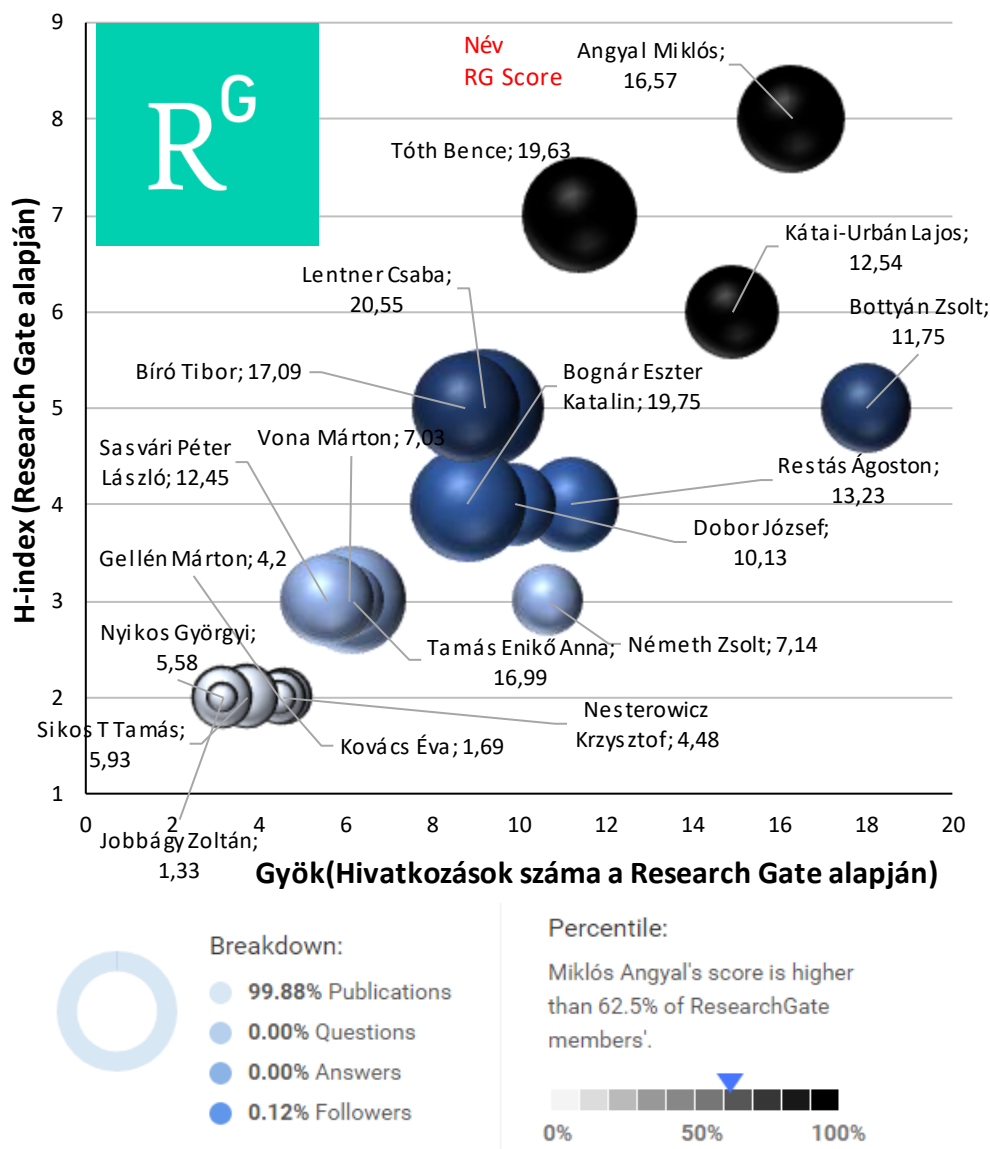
9
8
7
6
5
4
3
2
1

$R^G$

Név
RG Score

Angyal Miklós; 16,57
Tóth Bence; 19,63
Kátai-Urbán Lajos; 12,54
Lentner Csaba; 20,55
Bottyán Zsolt; 11,75
Bíró Tibor; 17,09
Bognár Eszter Katalin; 19,75
Sasvári Péter László; 12,45
Vona Márton; 7,03
Restás Ágoston; 13,23
Dobor József; 10,13
Gellén Márton; 4,2
Nyikos Györgyi; 5,58
Tamás Enikő Anna; 16,99
Németh Zsolt; 7,14
Nesterowicz Krzysztof; 4,48
Sikos T Tamás; 5,93
Kovács Éva; 1,69
Jobbágy Zoltán; 1,33

H-index (Research Gate alapján)

0 2 4 6 8 10 12 14 16 18 20

Gyök(Hivatkozások száma a Research Gate alapján)

Breakdown:
99.88% Publications
0.00% Questions
0.00% Answers
0.12% Followers

Percentile:
Miklós Angyal's score is higher than 62.5% of ResearchGate members'.

0% 50% 100%